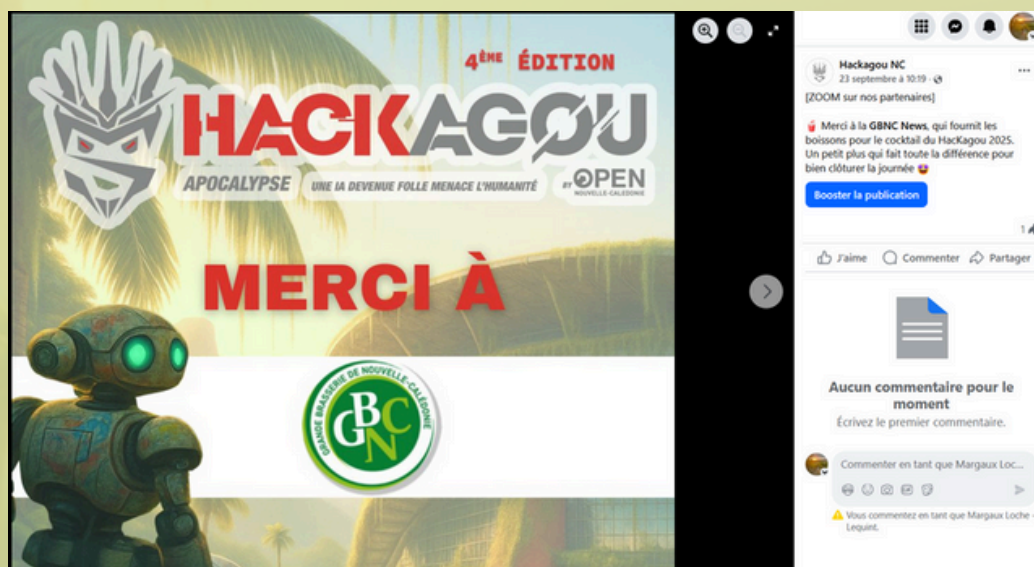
4ÈME ÉDITION

HACKAGOU

APOCALYPSE UNE IA DEVENUE FOLLE MENACE L'HUMANITÉ BY OPEN NOUVELLE-CALÉDONIE

MERCI À

GRANDE BRASSERIE DE NOUVELLE-CALÉDONIE GBNC

Hackagou NC
23 septembre à 10:19 ·

[ZOOM sur nos partenaires]

Merci à la GBNC News, qui fournit les boissons pour le cocktail du HacKagou 2025. Un petit plus qui fait toute la différence pour bien clôturer la journée

Booster la publication

1

J'aime Commenter Partager

Aucun commentaire pour le moment
Écrivez le premier commentaire.

Commenter en tant que Margaux Loc...

Vous commentez en tant que Margaux Loche - Lequint.